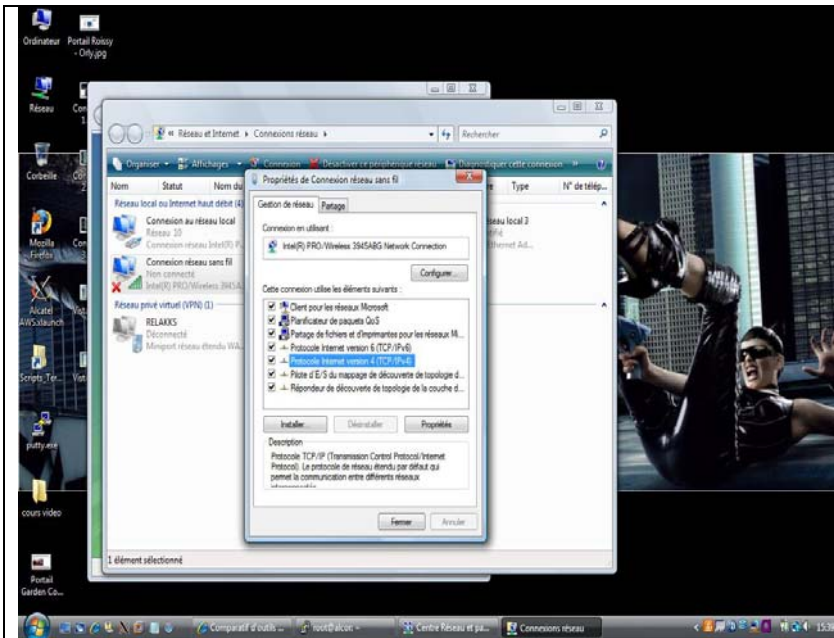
Ordinateur
Portail Roissy - Orly.jpg
Réseau
Corbeille
Mozilla Firefox
Alcatel AWSAlaunch
Scripts_Ter...
putty.exe
cours video
Portail Garden Co...

« Réseau et Internet ▸ Connexions réseau ▸
Rechercher
Organiser ▾ Affichages ▾ Connexion Désactiver ce périphérique réseau Diagnostiquer cette connexion »
Nom
Statut
Nom du
Type
N° de télép...
Réseau local ou Internet haut débit (4)
Connexion au réseau local
Réseau 10
Connexion réseau Intel(R) P...
Connexion réseau sans fil
Non connecté
Intel(R) PRO/Wireless 3945A...
Réseau privé virtuel (VPN) (1)
RELAKKS
Déconnecté
Miniport réseau étendu WA...
seau local 3
ifié
hernet Ad...
1 élément sélectionné

Propriétés de Connexion réseau sans fil
Gestion de réseau
Partage
Connexion en utilisant :
Intel(R) PRO/Wireless 3945ABG Network Connection
Configurer...
Cette connexion utilise les éléments suivants :
Client pour les réseaux Microsoft
Planificateur de paquets QoS
Partage de fichiers et d'imprimantes pour les réseaux Mi...
Protocole Internet version 6 (TCP/IPv6)
Protocole Internet version 4 (TCP/IPv4)
Pilote d'E/S du mappage de découverte de topologie d...
Répondeur de découverte de topologie de la couche d...
Installer...
Désinstaller
Propriétés
Description
Protocole TCP/IP (Transmission Control Protocol/Internet Protocol). Le protocole de réseau étendu par défaut qui permet la communication entre différents réseaux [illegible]
Fermer
Annuler

Comparatif d'outils ...
root@alcor: ~
Centre Réseau et pa...
Connexions réseau
15:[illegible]